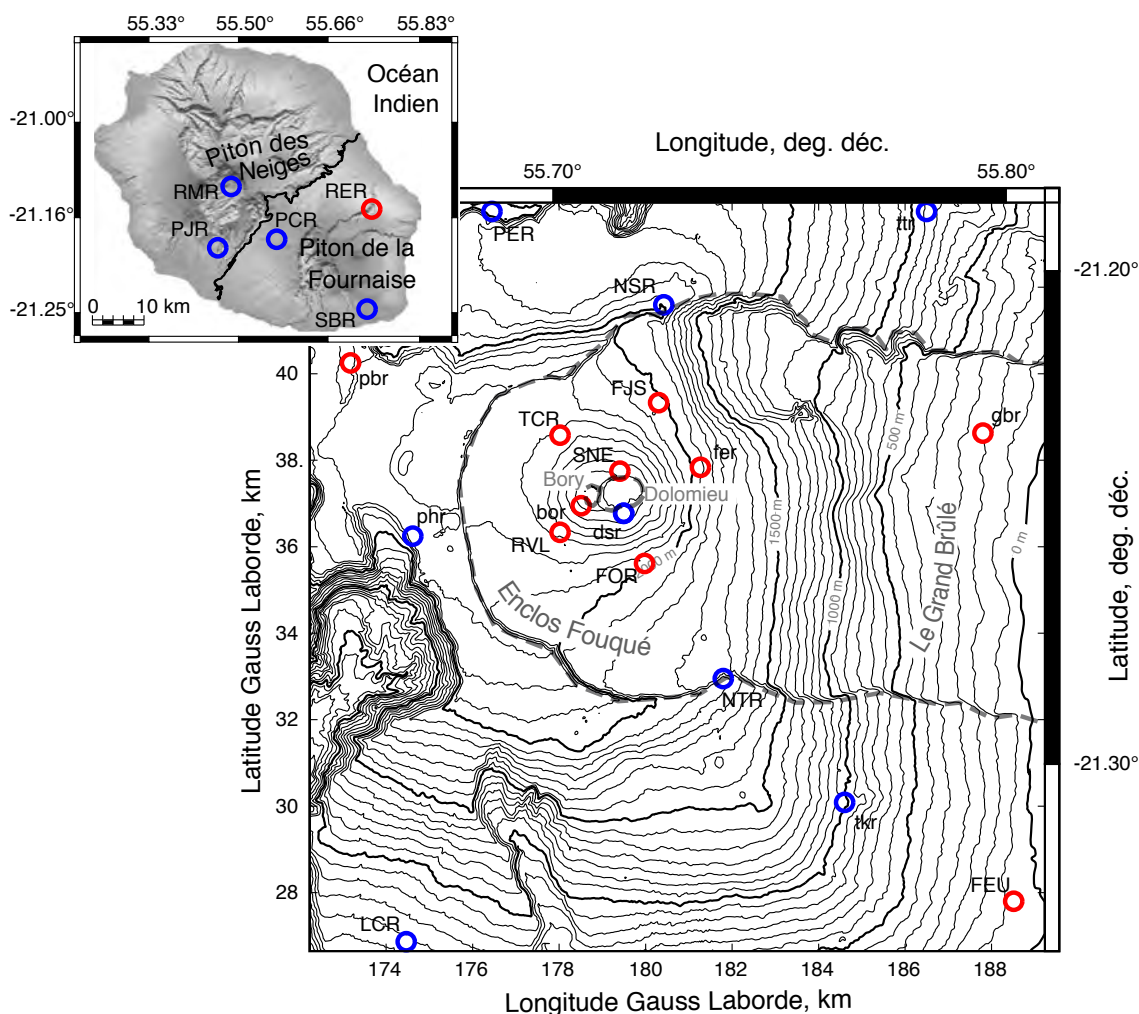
55.33° 55.50° 55.66° 55.83°

-21.00°

-21.16°

-21.25°

Océan Indien

Piton des Neiges

RMR

RER

PJR

PCR

Piton de la Fournaise

0 10 km

SBR

Longitude, deg. déc.

55.70°

55.80°

-21.20°

-21.30°

PER

ttr

NSR

pbr

FJS

TCR

gbr

SNE

fer

Bory

Dolomieu

bor

dsr

phr

RVL

FOR

1500 m

500 m

0 m

1000 m

Le Grand Brûlé

Enclos Fouqué

NTR

tkr

FEU

LCR

40

38.

36

34

32

30

28

174

176

178

180

182

184

186

188

Latitude Gauss Laborde, km

Latitude, deg. déc.

Longitude Gauss Laborde, km